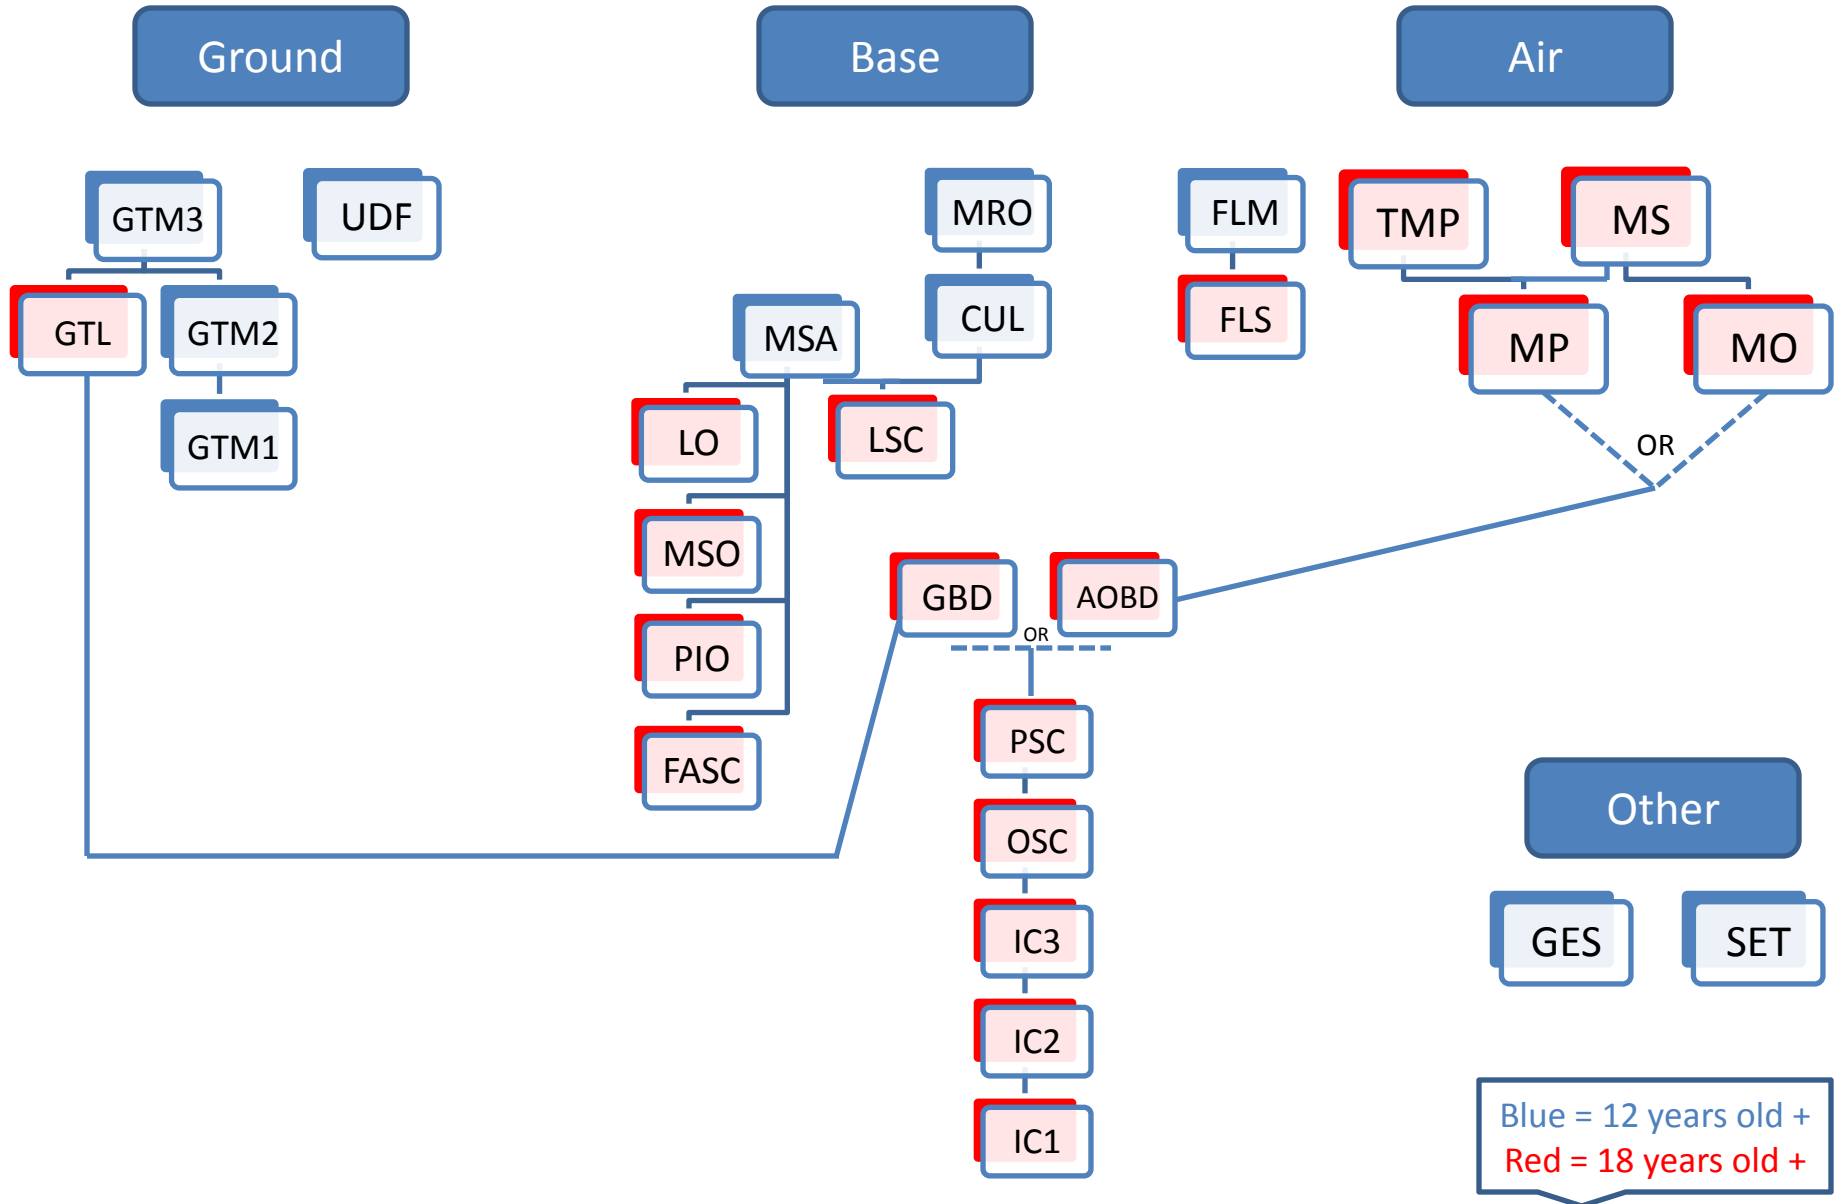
Ground

Base

Air

GTM3

UDF

GTL

GTM2

GTM1

MRO

CUL

MSA

LO

LSC

MSO

PIO

FASC

FLM

FLS

TMP

MS

MP

MO

OR

GBD

AOBD

OR

PSC

OSC

IC3

IC2

IC1

Other

GES

SET

Blue = 12 years old +
Red = 18 years old +